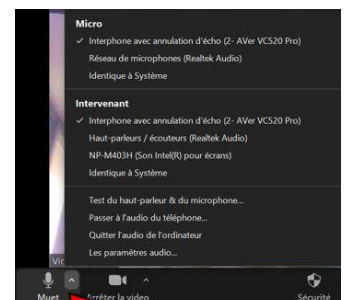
Micro
✓ Interphone avec annulation d'écho (2- AVer VC520 Pro)
Réseau de microphones (Realtek Audio)
Identique à Système

Intervenant
✓ Interphone avec annulation d'écho (2- AVer VC520 Pro)
Haut-parleurs / écouteurs (Realtek Audio)
NP-M403H (Son Intel(R) pour écrans)
Identique à Système

Test du haut-parleur & du microphone...
Passer à l'audio du téléphone...
Quitter l'audio de l'ordinateur
Les paramètres audio...

Vi

Muet
Arrêter la vidéo
Sécurité